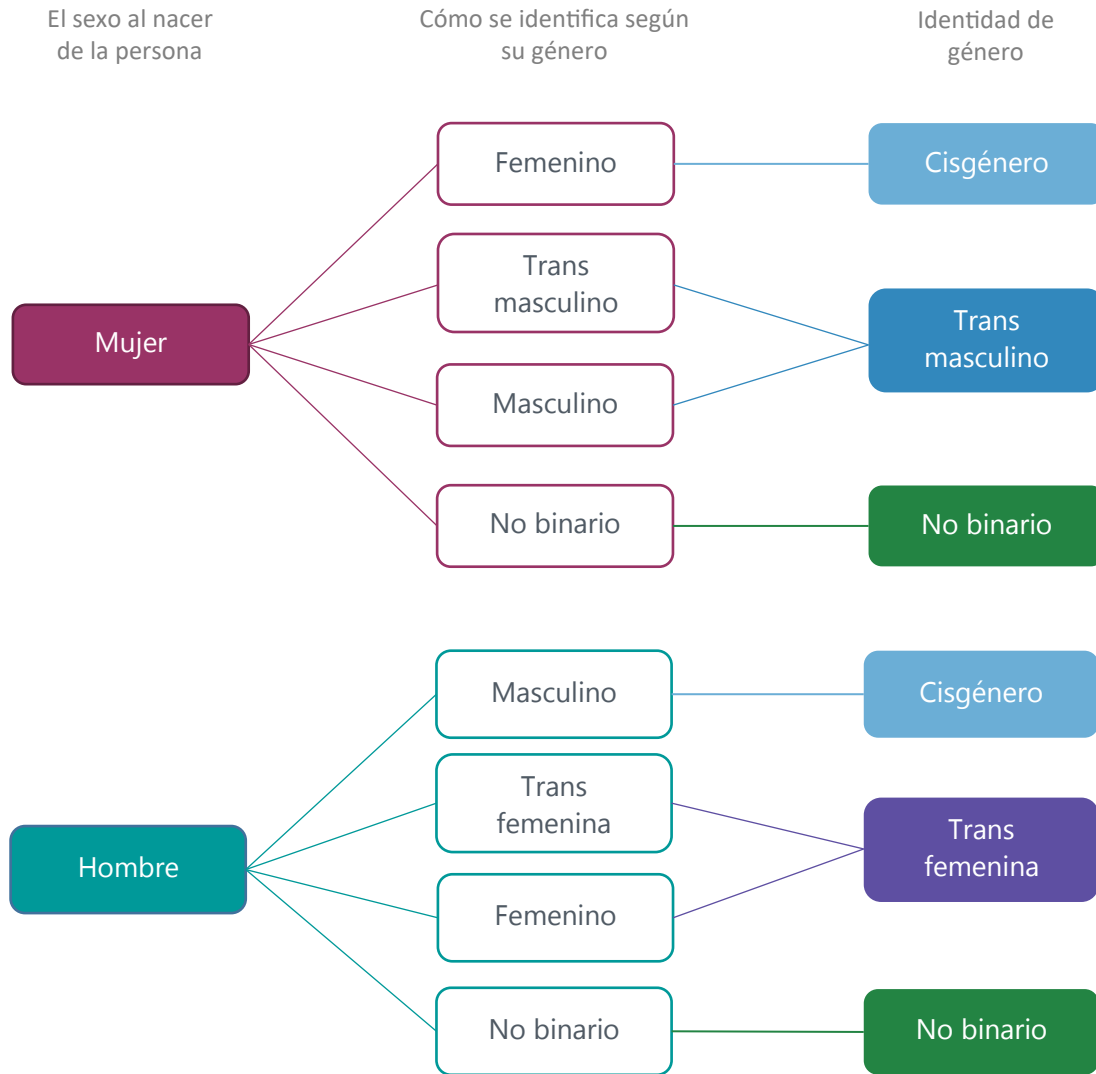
El sexo al nacer de la persona

Cómo se identifica según su género

Identidad de género

Mujer

Femenino

Trans masculino

Masculino

No binario

Cisgénero

Trans masculino

No binario

Hombre

Masculino

Trans femenina

Femenino

No binario

Cisgénero

Trans femenina

No binario